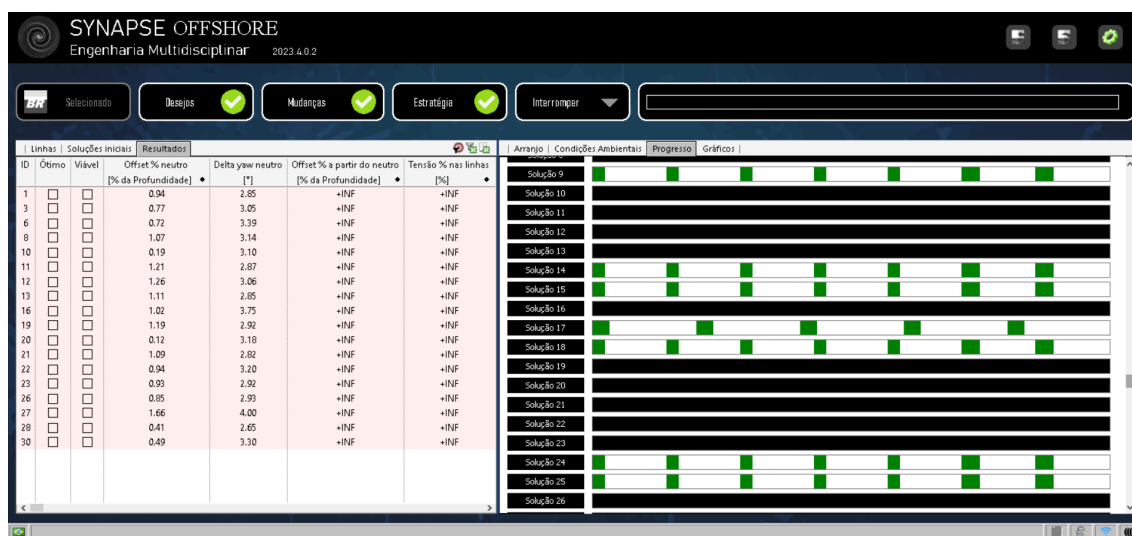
SYNAPSE OFFSHORE
Engenharia Multidisciplinar 2023.4.0.2

BR Selecionado
Desejos
Mudanças
Estratégia
Interromper

| Linhas | Soluções iniciais | Resultados

| ID | Ótimo | Viável | Offset % neutro [% da Profundidade] | Delta yaw neutro [°] | Offset % a partir do neutro [% da Profundidade] | Tensão % nas linhas [%] |
|---|---|---|---|---|---|---|
| 1 | ☐ | ☐ | 0.94 | 2.85 | +INF | +INF |
| 3 | ☐ | ☐ | 0.77 | 3.05 | +INF | +INF |
| 6 | ☐ | ☐ | 0.72 | 3.39 | +INF | +INF |
| 8 | ☐ | ☐ | 1.07 | 3.14 | +INF | +INF |
| 10 | ☐ | ☐ | 0.19 | 3.10 | +INF | +INF |
| 11 | ☐ | ☐ | 1.21 | 2.87 | +INF | +INF |
| 12 | ☐ | ☐ | 1.26 | 3.06 | +INF | +INF |
| 13 | ☐ | ☐ | 1.11 | 2.85 | +INF | +INF |
| 16 | ☐ | ☐ | 1.02 | 3.75 | +INF | +INF |
| 19 | ☐ | ☐ | 1.19 | 2.92 | +INF | +INF |
| 20 | ☐ | ☐ | 0.12 | 3.18 | +INF | +INF |
| 21 | ☐ | ☐ | 1.09 | 2.82 | +INF | +INF |
| 22 | ☐ | ☐ | 0.94 | 3.20 | +INF | +INF |
| 23 | ☐ | ☐ | 0.93 | 2.92 | +INF | +INF |
| 26 | ☐ | ☐ | 0.85 | 2.93 | +INF | +INF |
| 27 | ☐ | ☐ | 1.66 | 4.00 | +INF | +INF |
| 28 | ☐ | ☐ | 0.41 | 2.65 | +INF | +INF |
| 30 | ☐ | ☐ | 0.49 | 3.30 | +INF | +INF |

| Arranjo | Condições Ambientais | Progresso | Gráficos |

Solução 9
Solução 10
Solução 11
Solução 12
Solução 13
Solução 14
Solução 15
Solução 16
Solução 17
Solução 18
Solução 19
Solução 20
Solução 21
Solução 22
Solução 23
Solução 24
Solução 25
Solução 26